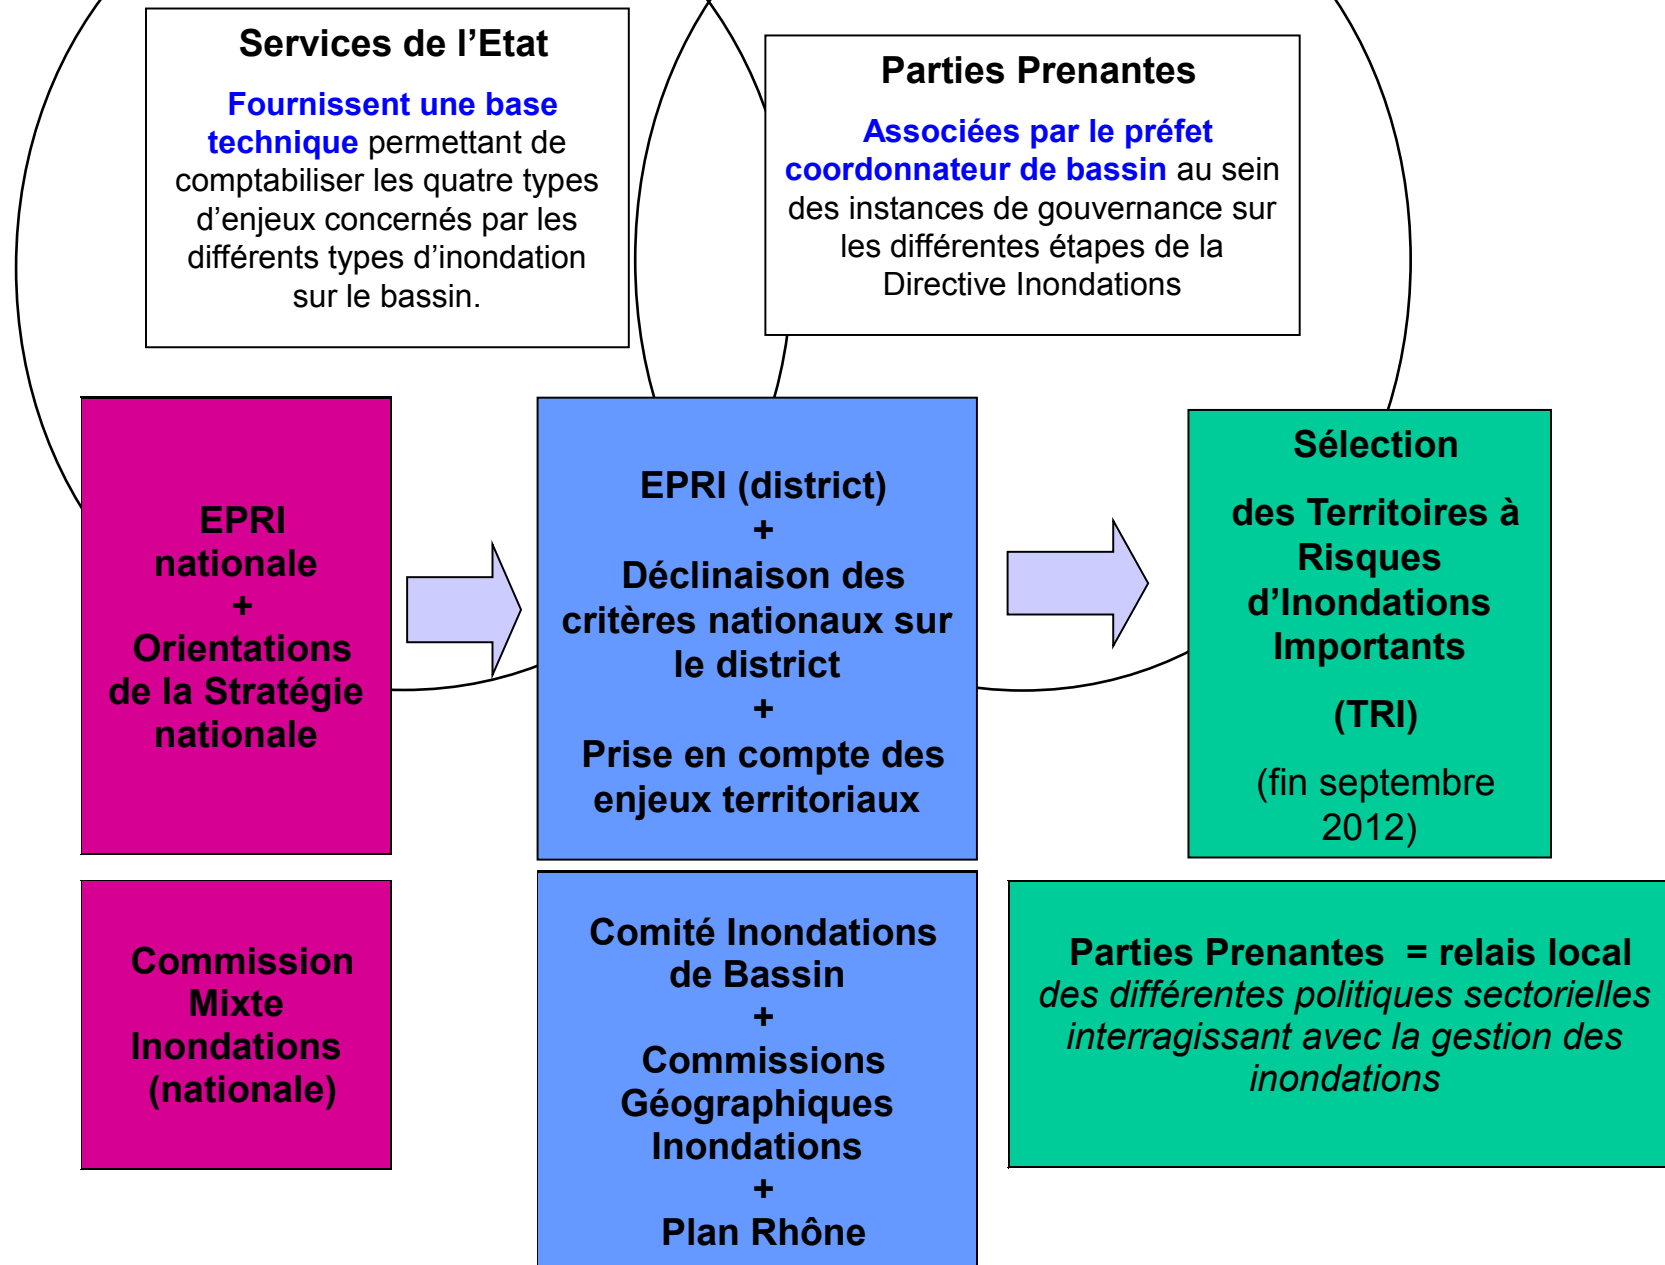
Services de l’Etat

Fournissent une base technique permettant de comptabiliser les quatre types d’enjeux concernés par les différents types d’inondation sur le bassin.

Parties Prenantes

Associées par le préfet coordonnateur de bassin au sein des instances de gouvernance sur les différentes étapes de la Directive Inondations

EPRI nationale + Orientations de la Stratégie nationale

EPRI (district) + Déclinaison des critères nationaux sur le district + Prise en compte des enjeux territoriaux

Sélection

des Territoires à Risques d’Inondations Importants

(TRI)

(fin septembre 2012)

Commission Mixte Inondations (nationale)

Comité Inondations de Bassin + Commissions Géographiques Inondations + Plan Rhône

Parties Prenantes = relais local des différentes politiques sectorielles interragissant avec la gestion des inondations